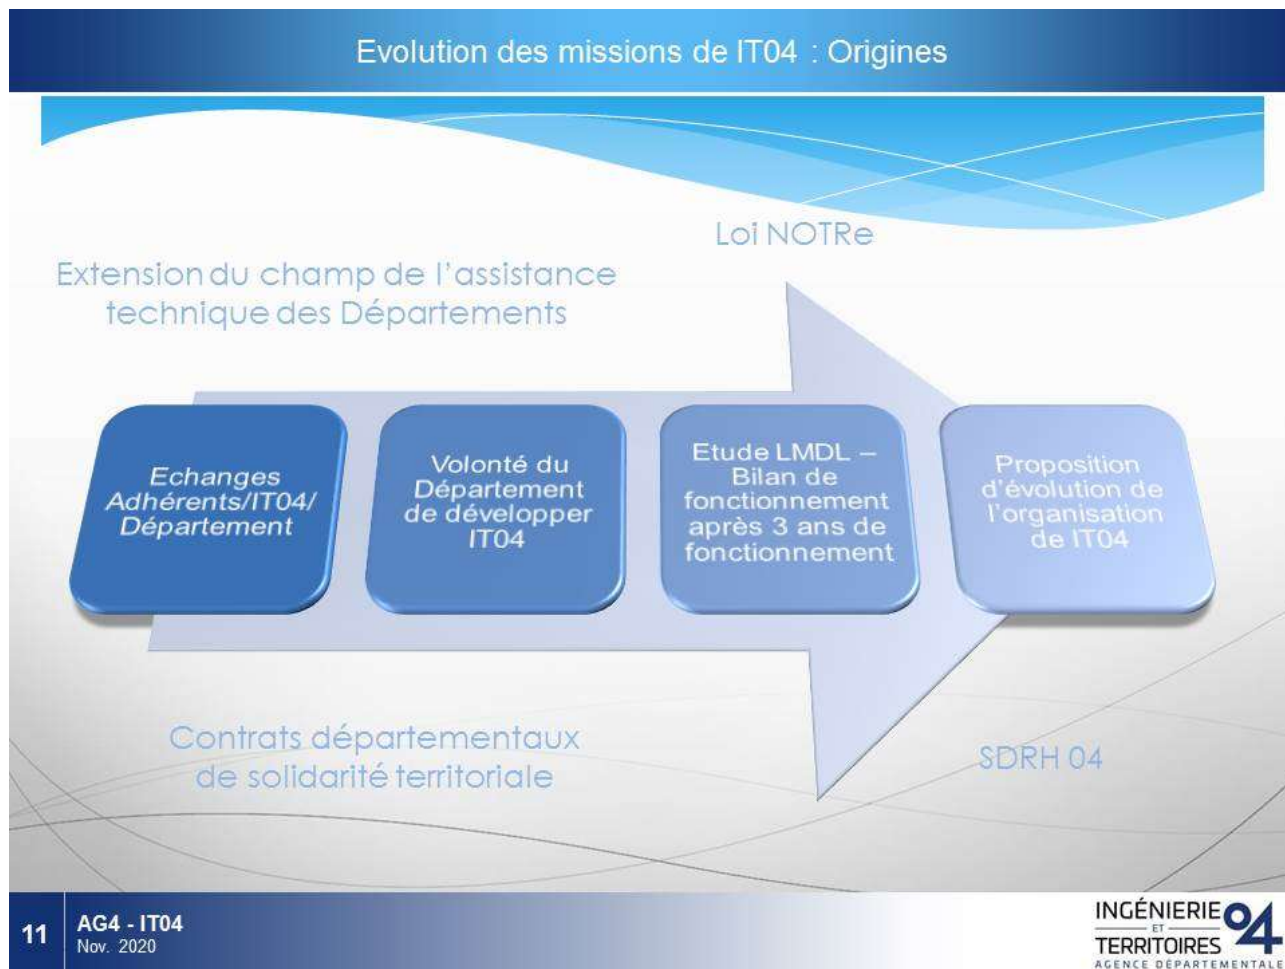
Evolution des missions de IT04 : Origines

Loi NOTRe

Extension du champ de l'assistance technique des Départements

Echanges Adhérents/IT04/ Département

Volonté du Département de développer IT04

Etude LMDL – Bilan de fonctionnement après 3 ans de fonctionnement

Proposition d'évolution de l'organisation de IT04

Contrats départementaux de solidarité territoriale

SDRH 04

11

AG4 - IT04
Nov. 2020

INGÉNIERIE ET TERRITOIRES 04
AGENCE DÉPARTEMENTALE